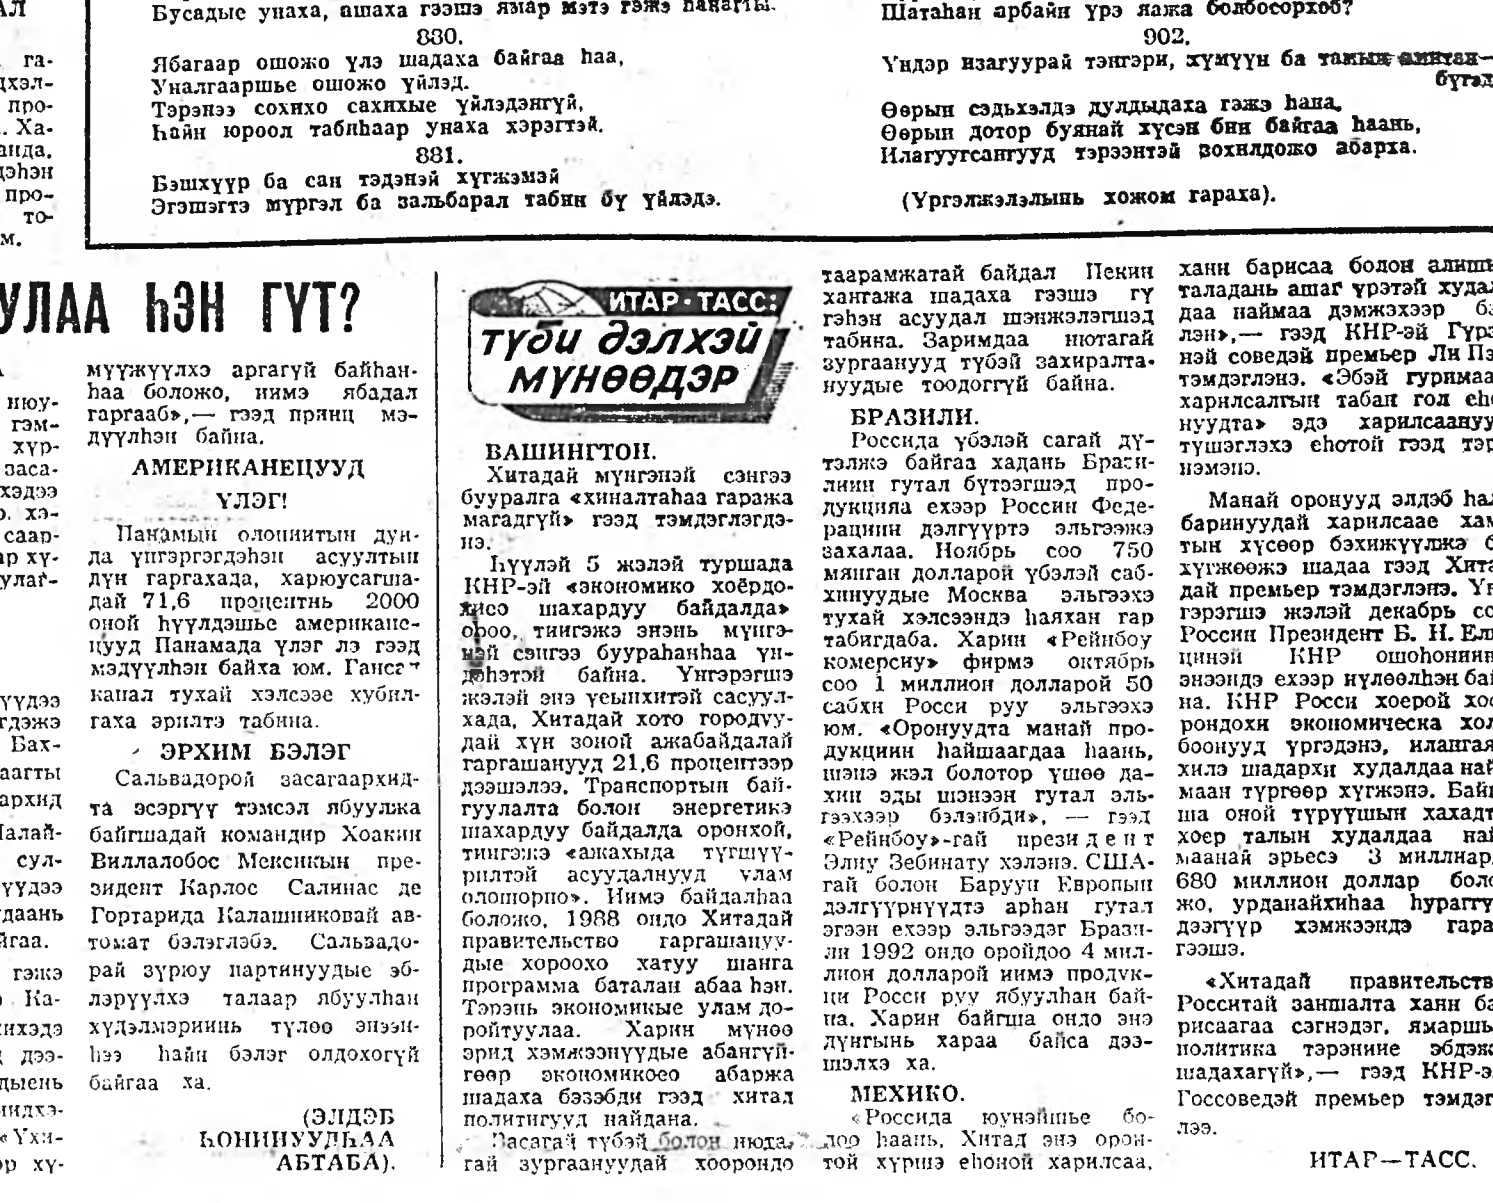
АЛ

га- дхэл- про- . Ха- анда. дэһэн про- то- м.

Бусадые унаха, ашаха гээшэ ямар мэтэ гэжэ hанагты.

830.

Ябагаар ошожо үлэ шадаха байгаа hаа,
Уналгааршье ошожо үйлэд.
Тэрэнэе сохихо сахихые үйлэдэнгүй,
Һайн юроол табиһаар унаха хэрэгтэй.

881.

Бэшхүүр ба сан тэдэнэй хүгжэмэй
Эгэшэгтэ мүргэл ба зальбарал табин бү үйлэдэ.

Шатаһан арбайн үрэ яажа болбосорхоб?

902.

Үндэр изагуурай тэнгэри, хүмүүн ба тамын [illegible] бүгэд

Өөрын сэдьхэлдэ дулдыдаха гэжэ hаа,
Өөрын дотор буянай хүсэн бии байгаа hаань,
Илагуугсангууд тэрээнтэй зохилдожо абарха.

(Үргэлжэлэлынь хожом гараха).

УЛАА ҺЭН ГҮТ?

нюу- гэм- хүр- заса- хэдээ . хэ- саар- ар хү- улаһ-

үүдээ гдэжэ Бах- аагты архид Һалай- сул- үүдээ даань айгаа. гэжэ Ка- ихэдэ дээ- дыень иидхэ- «Үхи- р хү-

мүүжүүлхэ аргагүй байһан- hаа боложо, нимэ ябадал гаргааб»,— гээд принц мэ- дүүлһэн байна.

АМЕРИКАНЕЦУУД ҮЛЭГ!

Панамын олониитын дун- да үнгэргэгдэһэн асуултын дүн гаргахада, харюусагша- дай 71,6 процентнь 2000 оной һүүлдэшье американе- цууд Панамада үлэг лэ гээд мэдүүлһэн байха юм. Ганса канал тухай хэлсээе хубил- гаха эрилтэ табина.

ЭРХИМ БЭЛЭГ

Сальвадорой засагаархид- та эсэргүү тэмсэл ябуулжа байгшадай командир Хоакин Виллалобос Мексикын пре- зидент Карлос Салинас де Гортарида Калашниковай ав- томат бэлэглэбэ. Сальвадо- рай зүрюу партинуудые эб- лэрүүлхэ талаар ябуулһан хүдэлмэриинь түлөө энээн- hээ һайн бэлэг олдохогүй байгаа ха.

(ЭЛДЭБ ҺОНИНУУДҺАА АБТАБА).

ИТАР-ТАСС: түби дэлхэй мүнөөдэр

ВАШИНГТОН.

Хитадай мүнгэнэй сэнгэ буурал­га «хиналтаһаа гаража магадгүй» гээд тэмдэглэгдэ- нэ.

Һүүлэй 5 жэлэй туршада КНР-эй «экономико хоёрдо- хисо шахардуу байдалда» ороо, тиигэжэ энэнь мүнгэ- нэй сэнгэ буураhанhаа ун- дэһэтэй байна. Үнгэрэгшэ жэлэй энэ үеынхитэй сасуул- хада, Хитадай хото городуу- дай хүн зоной ажабайдалай гаргашанууд 21,6 процентээр дээшэлээ. Транспортын бай- гуулалта болон энергетикэ шахардуу байдалда оронхой, тиигэжэ «ажахыда түгшүү- рилтэй асуудалнууд улам олошорно». Нимэ байдалhаа боложо, 1988 ондо Хитадай правительство гаргашануу- дые хороохо хатуу шанга программа баталан абаа hэн. Тэрэнь экономикые улам до- ройтуулаа. Харин мүнөө эрид хэмжээнүүдые абангүй- гөөр экономикоео абаржа шадаха бэээбди гээд хитад политигууд найдана.

Засагай түбэй болон нюда- гай зурганууддай хоорондо таарамжатай байдал Пекин хантажа шадаха гээшэ гү гэһэн асуудал шэнжэлэгшэд табина. Заримдаа нютагай зурганууд түбэй захиралта- нуудые тоодоггүй байна.

БРАЗИЛИ.

Россида үбэлэй сагай дү- тэлжэ байгаа хадань Брази- лиин гутал бүтээгшэд про- дукциня ехээр Россин Феде- рациин дэлгүүртэ эльгээжэ захалаа. Ноябрь соо 750 мянган долларой үбэлэй саб- хинуудые Москва эльгээхэ тухай хэлсээндэ hаяхан гар табигдаба. Харин «Рейнбоу комерсиу» фирмэ октябрь соо 1 миллион долларой 50 сабхи Росси руу эльгээхэ юм. «Оронуудта манай про- дукциин hайшаагдаа hаань, энэ жэл болотор үшөө да- хин эды шэнээн гутал эль- гээхээр бэлэнбди», — гээд «Рейнбоу»-гай президент Элиу Зебинату хэлэнэ. США- гай болон Баруун Европын дэлгүүрнүүдтэ арhан гутал эгээн ехээр эльгээдэг Брази- ли 1992 ондо оройдоо 4 мил- лион долларой нимэ продук- ци Росси руу ябуулhан бай- на. Харин байгша ондо энэ дүнгынь хараа байса дээ- шэлхэ ха.

МЕХИКО.

«Россида юунэйшье бо- лоо hаань, Хитад энэ орон- той хүршэ эһоной харилсаа,

ханн барисаа болон алишь таладань ашаг үрэтэй худа даа наймаа дэмжэхээр б лэн»,— гээд КНР-эй Гүр нэй соведэй премьер Ли П тэмдэглэнэ. «Эбэй гуримаа харилсаатын табан гол eh нуудта» эдэ харилсаану түшэглэхэ eһотой гээд тэр нэмэнэ.

Манай оронууд элдэб һа баринуудай харилсаае хам тын хүсөөр бэхижүүлжэ б хүгжөөжэ шадаа гээд Хита дай премьер тэмдэглэнэ. Ү гэрэгшэ жэлэй декабрь со Россин Президент Б. Н. Ел цинэй КНР ошоhониив энээндэ ехээр нүлөөлһэн ба на. КНР Росси хоерой хо рондохи экономическа хол боонууд үргэдэнэ, илангая хилэ шадархи худалдаа на маан түргөөр хүгжэнэ. Бай ша оной түрүүшын хахадт хоер талын худалдаа на маанай эрьесэ 3 миллиар 680 миллион доллар боло жо, урданайхиhаа һурагт дээгүүр хэмжээндэ гара гээшэ.

«Хитадай правительств Росситай заншалта ханн б рисаагаа сэгнэдэг, ямаршь политика тэрэнние эбдэж шадахагүй»,— гээд КНР-э Госсоведэй премьер тэмдэ лээ.

ИТАР—ТАСС.